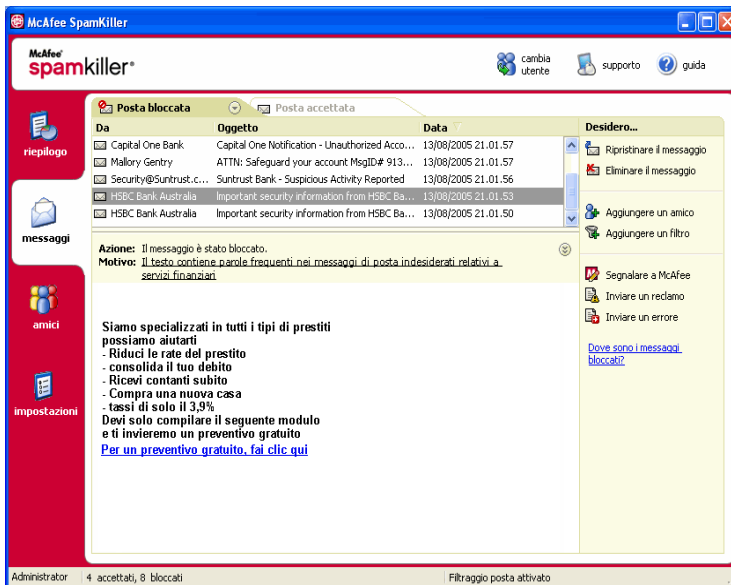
McAfee SpamKiller

McAfee spamkiller

cambia utente

supporto

guida

riepilogo

messaggi

amici

impostazioni

Posta bloccata

Posta accettata

| Da | Oggetto | Data |
|---|---|---|
| Capital One Bank | Capital One Notification - Unauthorized Acco... | 13/08/2005 21.01.57 |
| Mallory Gentry | ATTN: Safeguard your account MsgID# 913... | 13/08/2005 21.01.57 |
| Security@Suntrust.c... | Suntrust Bank - Suspicious Activity Reported | 13/08/2005 21.01.56 |
| HSBC Bank Australia | Important security information from HSBC Ba... | 13/08/2005 21.01.53 |
| HSBC Bank Australia | Important security information from HSBC Ba... | 13/08/2005 21.01.50 |

Azione: Il messaggio è stato bloccato.
Motivo: Il testo contiene parole frequenti nei messaggi di posta indesiderati relativi a servizi finanziari

Siamo specializzati in tutti i tipi di prestiti
possiamo aiutarti
- Riduci le rate del prestito
- consolida il tuo debito
- Ricevi contanti subito
- Compra una nuova casa
- tassi di solo il 3,9%
Devi solo compilare il seguente modulo
e ti invieremo un preventivo gratuito
Per un preventivo gratuito, fai clic qui

Desidero...

Ripristinare il messaggio

Eliminare il messaggio

Aggiungere un amico

Aggiungere un filtro

Segnalare a McAfee

Inviare un reclamo

Inviare un errore

Dove sono i messaggi bloccati?

Administrator | 4 accettati, 8 bloccati | Filtraggio posta attivato